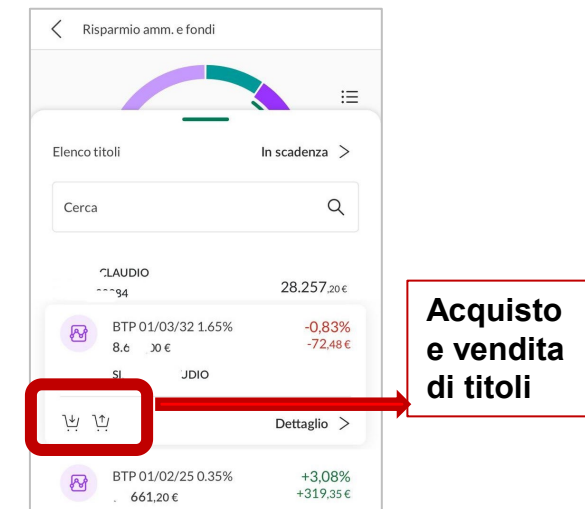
Risparmio amm. e fondi

Elenco titoli

In scadenza

Cerca

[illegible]LAUDIO
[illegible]84

28.257,20 €

BTP 01/03/32 1.65%
8.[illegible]00 €

-0,83%
-72,48 €

SI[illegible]UDIO

Dettaglio

BTP 01/02/25 0.35%
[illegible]661,20 €

+3,08%
+319,35 €

Acquisto e vendita di titoli